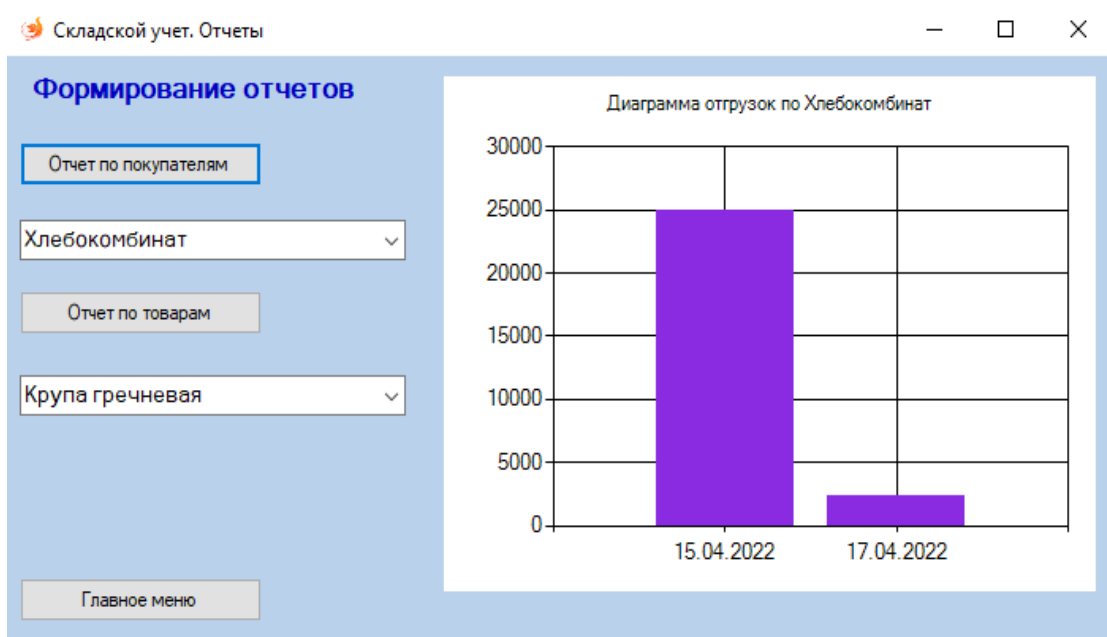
Складской учет. Отчеты

Формирование отчетов

Отчет по покупателям

Хлебокомбинат

Отчет по товарам

Крупа гречневая

Главное меню

Диаграмма отгрузок по Хлебокомбинат

30000
25000
20000
15000
10000
5000
0

15.04.2022
17.04.2022